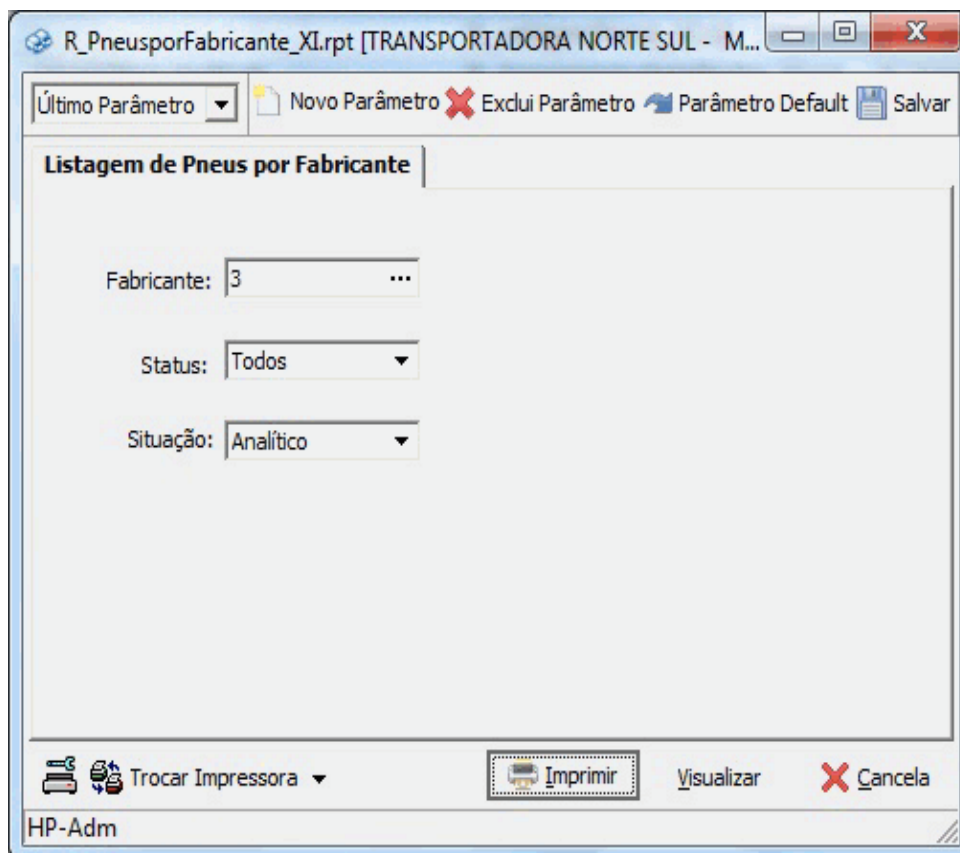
R_PneusporFabricante_XI.rpt [TRANSPORTADORA NORTE SUL - M...

Último Parâmetro
Novo Parâmetro
Exclui Parâmetro
Parâmetro Default
Salvar

Listagem de Pneus por Fabricante

Fabricante: 3 ...

Status: Todos

Situação: Analítico

Trocar Impressora
Imprimir
Visualizar
Cancela

HP-Adm